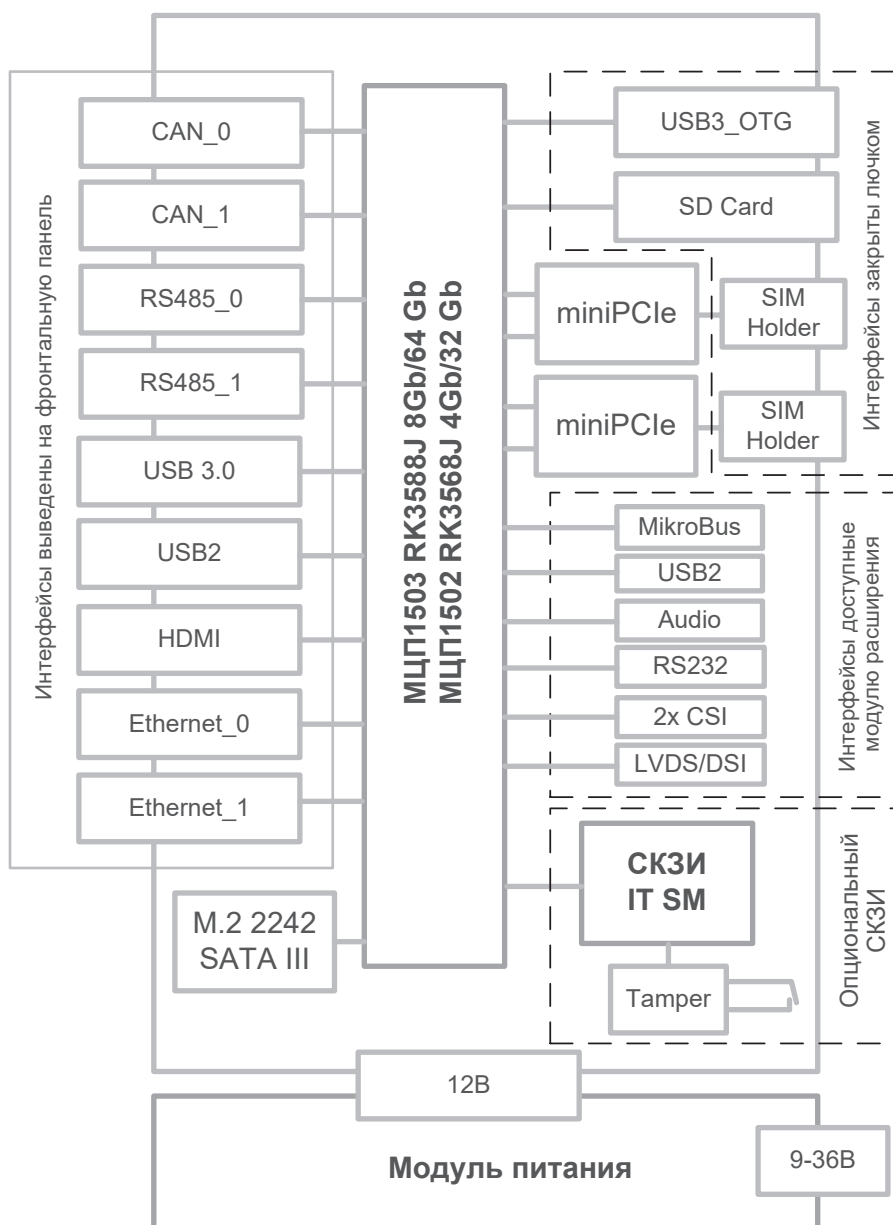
Интерфейсы выведены на фронтальную панель

CAN_0

CAN_1

RS485_0

RS485_1

USB 3.0

USB2

HDMI

Ethernet_0

Ethernet_1

M.2 2242
SATA III

МЦП1503 RK3588J 8Gb/64 Gb
МЦП1502 RK3568J 4Gb/32 Gb

USB3_OTG

SD Card

miniPCIe

SIM Holder

miniPCIe

SIM Holder

Интерфейсы закрыты лючком

MikroBus

USB2

Audio

RS232

2x CSI

LVDS/DSI

Интерфейсы доступные модулю расширения

СКЗИ
IT SM

Tamper

Опциональный СКЗИ

12В

Модуль питания

9-36В